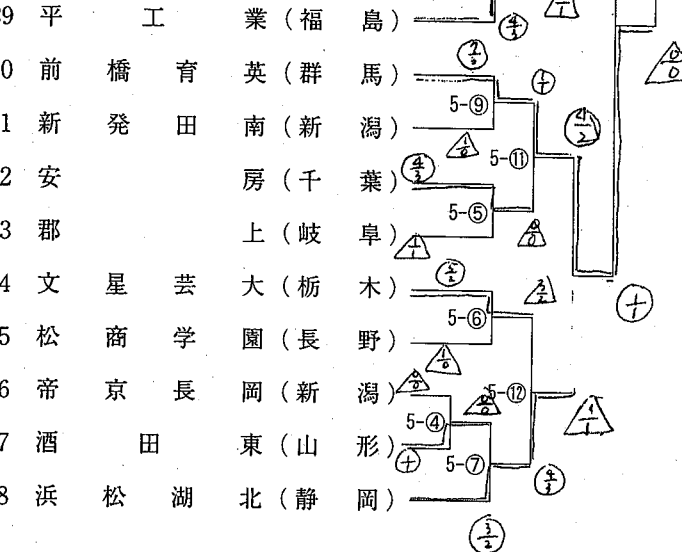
9 平工業（福島）
0 前橋育英（群馬）
1 新発田南（新潟）
2 安房（千葉）
3 郡上（岐阜）
4 文星芸大（栃木）
5 松商学園（長野）
6 帝京長岡（新潟）
7 酒田東（山形）
8 浜松湖北（静岡）

5-⑨
5-⑪
5-⑤
5-⑥
5-⑫
5-④
5-⑦

$\frac{4}{3}$ $\frac{2}{3}$ $\frac{1}{0}$ $\frac{4}{2}$ $\frac{1}{1}$ $\frac{0}{0}$ $\frac{4}{2}$ $\frac{2}{2}$ $\frac{2}{2}$ $\frac{1}{0}$ $\frac{2}{0}$ $\frac{0}{0}$ $\frac{1}{1}$ $\frac{4}{2}$ $\frac{3}{2}$ $\frac{0}{0}$ $\frac{1}{1}$ + + +